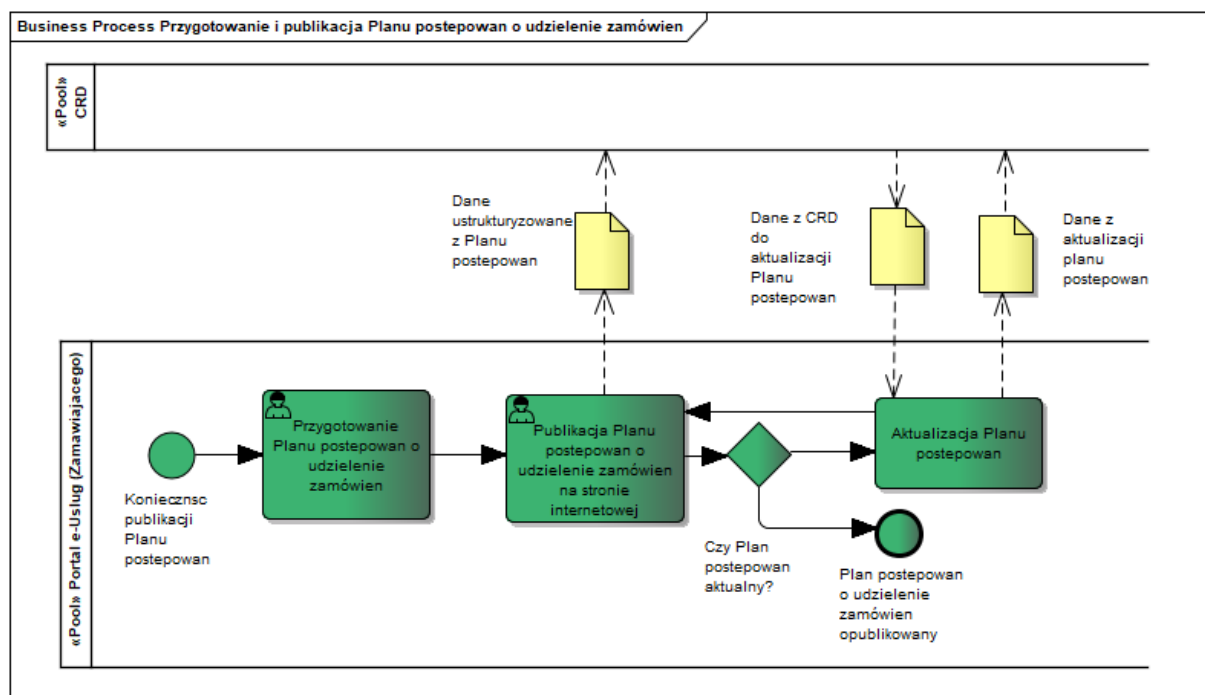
Business Process Przygotowanie i publikacja Planu postepowan o udzielenie zamówien

«Pool» CRD

Dane ustrukturyzowane z Planu postepowan

Dane z CRD do aktualizacji Planu postepowan

Dane z aktualizacji planu postepowan

«Pool» Portal e-Uslug (Zamawiajacego)

Konieczsnc publikacji Planu postepowan

Przygotowanie Planu postepowan o udzielenie zamówien

Publikacja Planu postepowan o udzielenie zamówien na stronie internetowej

Czy Plan postepowan aktualny?

Aktualizacja Planu postepowan

Plan postepowan o udzielenie zamówien opublikowany